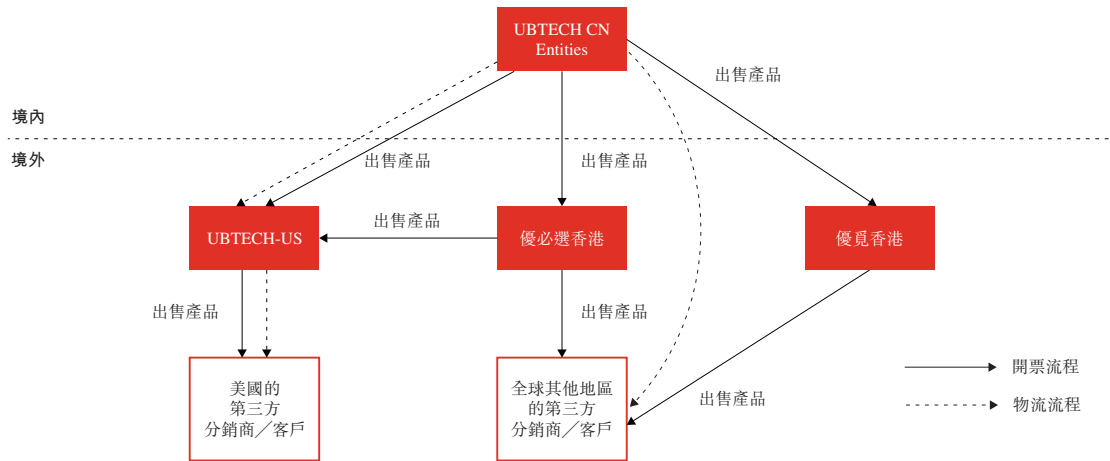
UBTECH CN Entities

出售產品

境內

境外

出售產品

出售產品

出售產品

UBTECH-US

優必選香港

優覓香港

出售產品

出售產品

美國的第三方分銷商／客戶

全球其他地區的第三方分銷商／客戶

出售產品

開票流程

物流流程